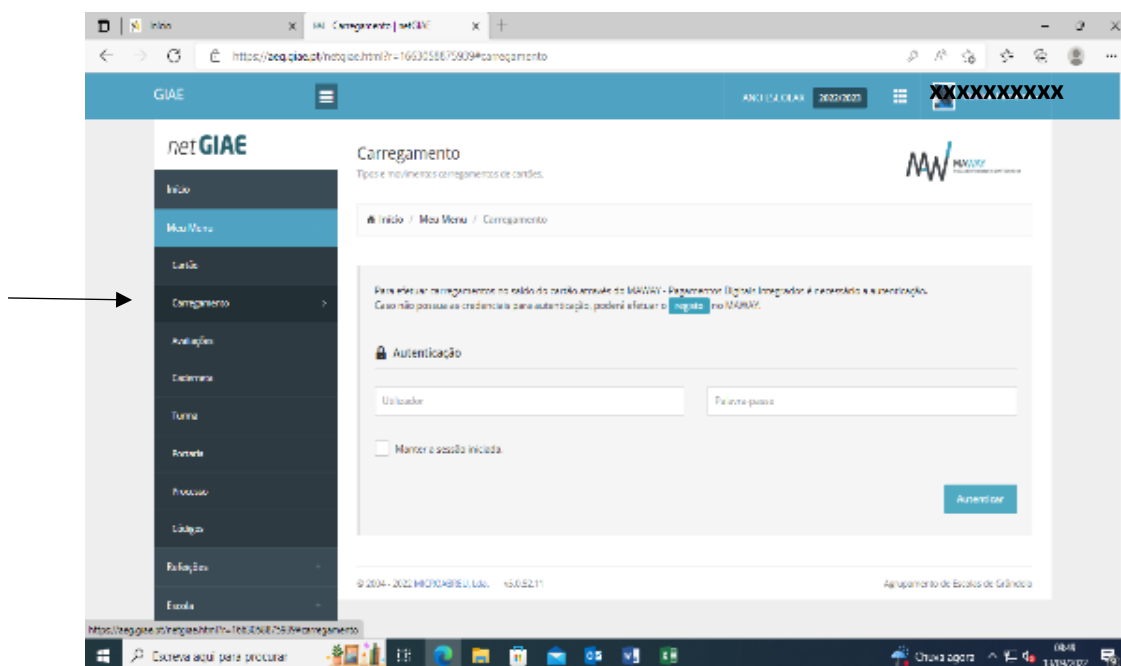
Início
GIAE Carregamento | netGIAE
https://aeq.giae.pt/netgiae.html?r=1663058675909#carregamento

GIAE
ANO ESCOLAR 2022/2023
XXXXXXXXX

netGIAE
Início
Meu Menu
Cartão
Carregamento
Avaliações
Calendário
Turma
Portaria
Processo
Códigos
Reflexões
Escola

Carregamento
Tipos e movimentos carregamentos de cartões.

MAWAY

Início / Meu Menu / Carregamento

Para efetuar carregamentos no saldo do cartão através do MAWAY - Pagamentos Digitais Integrados é necessária a autenticação.
Caso não possua as credenciais para autenticação, poderá efetuar o registo no MAWAY.

Autenticação

Utilizador
Palavra-passe

Manter a sessão iniciada.

Autenticar

© 2004 - 2022 MICROABREU, Lda. v3.0.52.11
Agrupamento de Escolas de Grândola

https://aeq.giae.pt/netgiae.html?r=1663058675909#carregamento

Escreva aqui para procurar
Chuva agora
09:41
13/09/2022